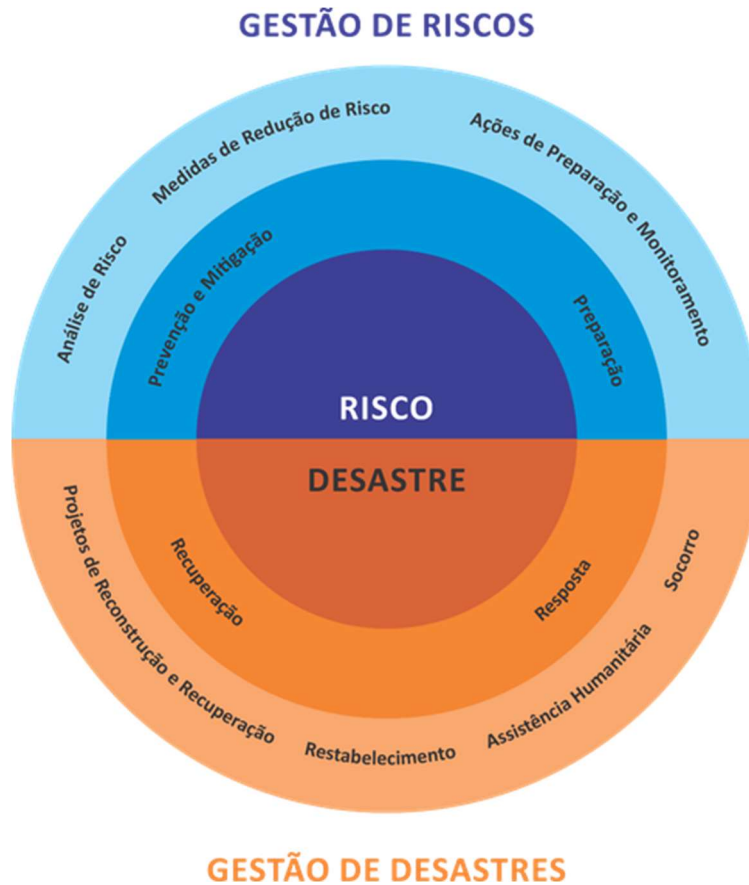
GESTÃO DE RISCOS

Análise de Risco

Medidas de Redução de Risco

Ações de Preparação e Monitoramento

Prevenção e Mitigação

Preparação

RISCO

DESASTRE

Recuperação

Resposta

Projetos de Reconstrução e Recuperação

Restabelecimento

Assistência Humanitária

Socorro

GESTÃO DE DESASTRES